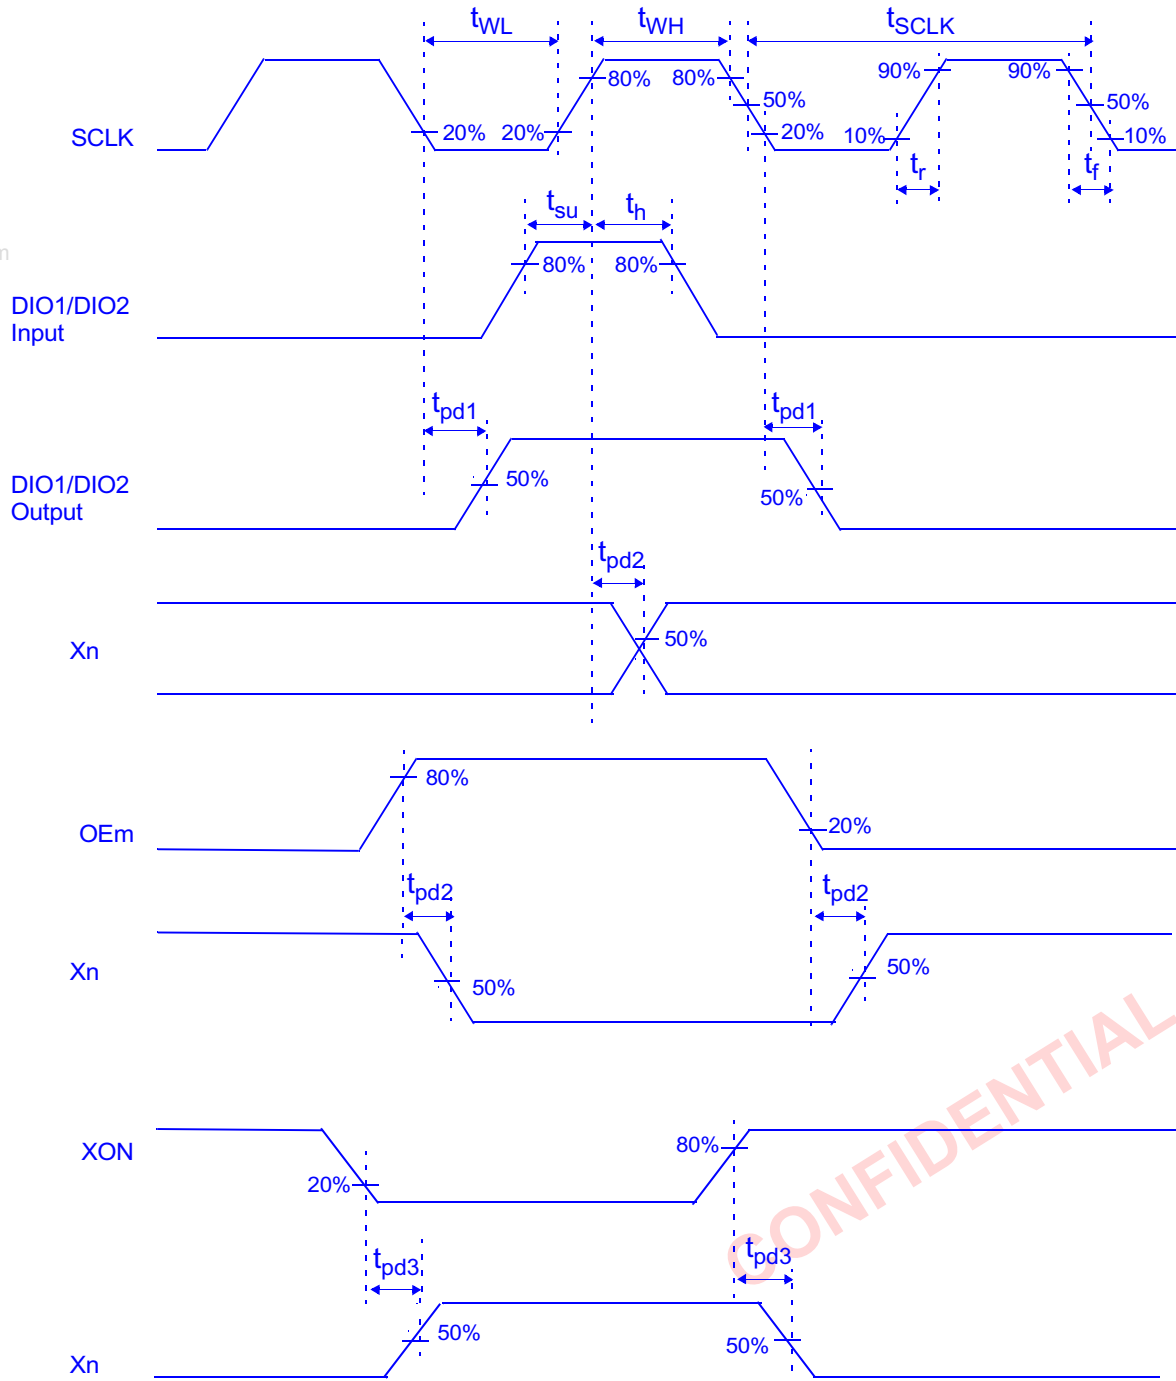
$t_{WL}$ $t_{WH}$ $t_{SCLK}$

SCLK

80% 80% 90% 90%

50% 50%

20% 20% 20% 10% 10%

$t_r$ $t_f$

$t_{su}$ $t_h$

80% 80%

DIO1/DIO2 Input

$t_{pd1}$ $t_{pd1}$

DIO1/DIO2 Output

50% 50%

$t_{pd2}$

Xn

50%

OEm

80%

20%

$t_{pd2}$ $t_{pd2}$

Xn

50% 50%

XON

80%

20%

$t_{pd3}$ $t_{pd3}$

Xn

50% 50%

CONFIDENTIAL